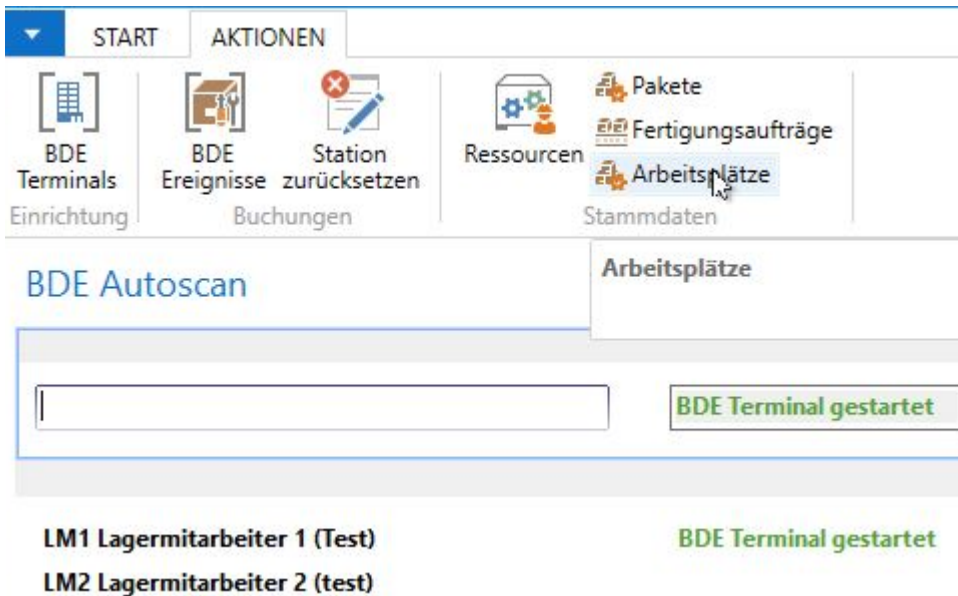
START AKTIONEN

BDE Terminals
Einrichtung

BDE Ereignisse
Station zurücksetzen
Buchungen

Ressourcen
Pakete
Fertigungsaufträge
Arbeitsplätze
Stammdaten

BDE Autoscan

Arbeitsplätze

BDE Terminal gestartet

LM1 Lagermitarbeiter 1 (Test)
BDE Terminal gestartet
LM2 Lagermitarbeiter 2 (test)